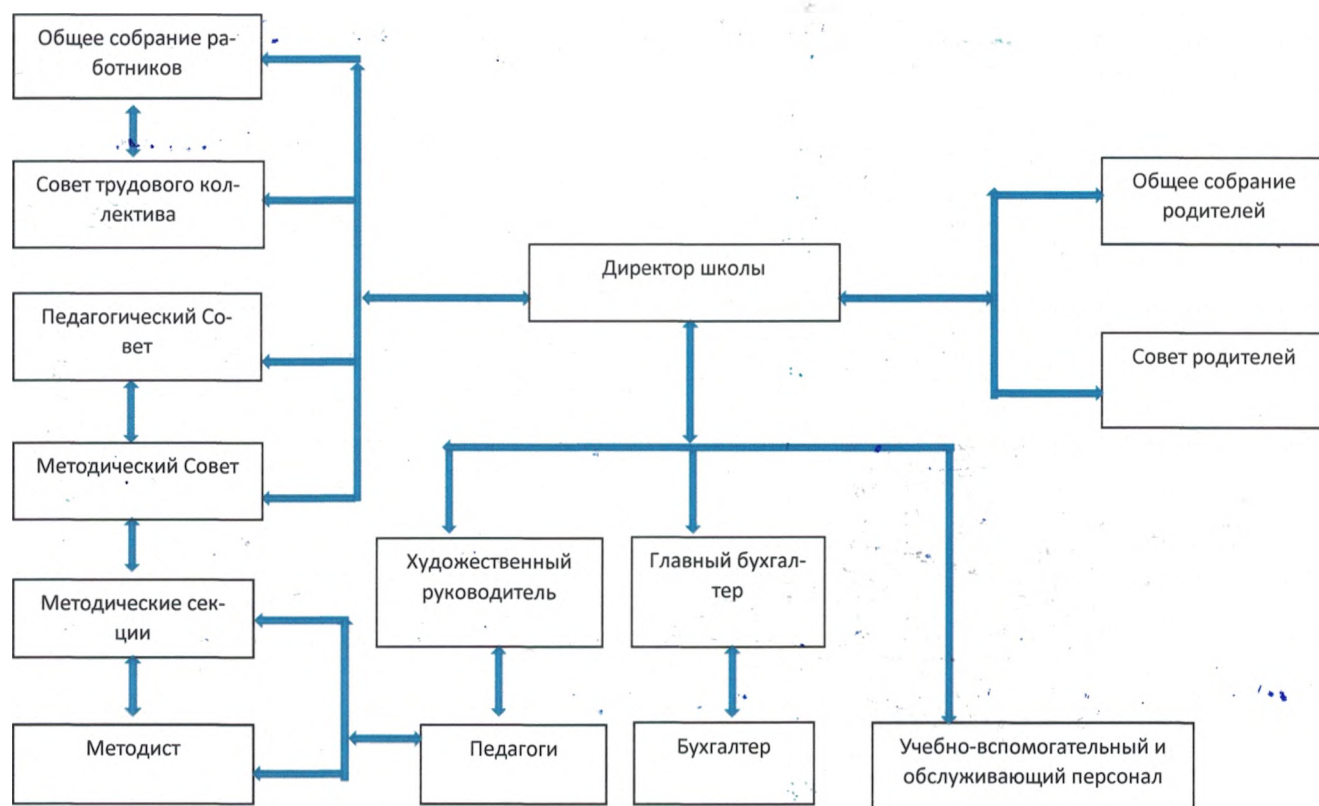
Общее собрание работников

Совет трудового коллектива

Педагогический Совет

Методический Совет

Методические секции

Методист

Директор школы

Общее собрание родителей

Совет родителей

Художественный руководитель

Главный бухгалтер

Педагоги

Бухгалтер

Учебно-вспомогательный и обслуживающий персонал